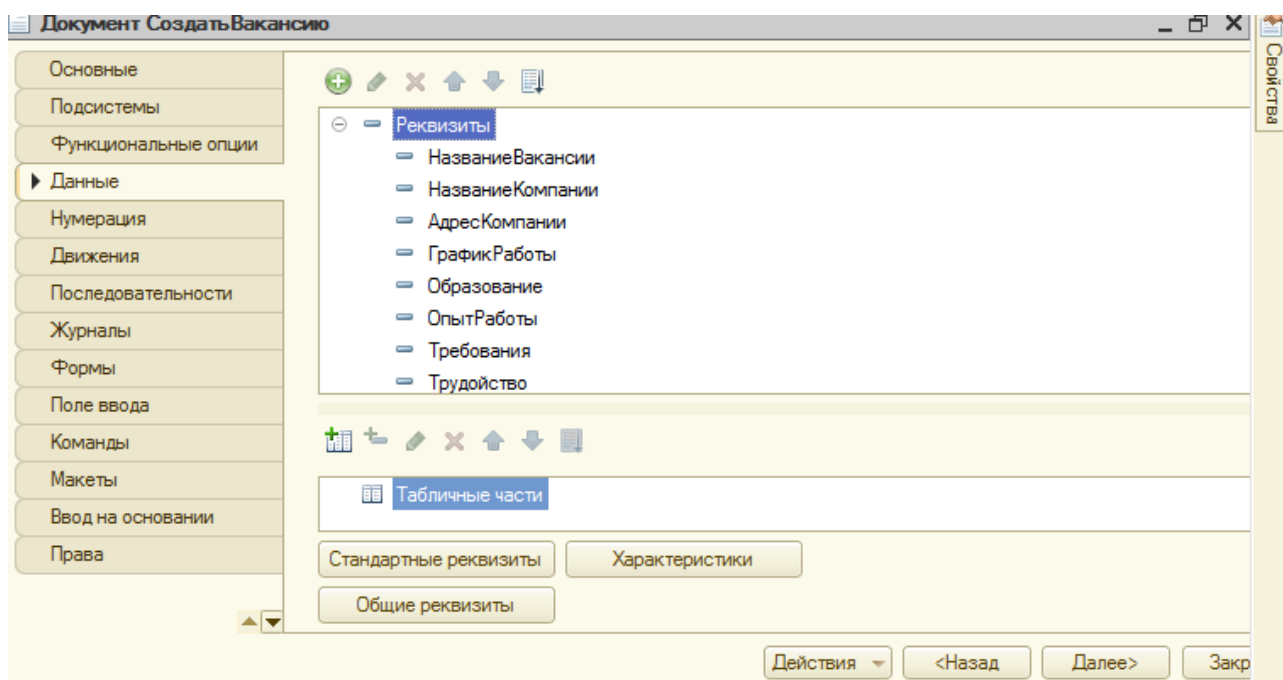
Документ СоздатьВакансию

Свойства

Основные
Подсистемы
Функциональные опции
Данные
Нумерация
Движения
Последовательности
Журналы
Формы
Поле ввода
Команды
Макеты
Ввод на основании
Права

Реквизиты
НазваниеВакансии
НазваниеКомпании
АдресКомпании
ГрафикРаботы
Образование
ОпытРаботы
Требования
Трудойство

Табличные части

Стандартные реквизиты
Характеристики
Общие реквизиты

Действия
<Назад
Далее>
Закр